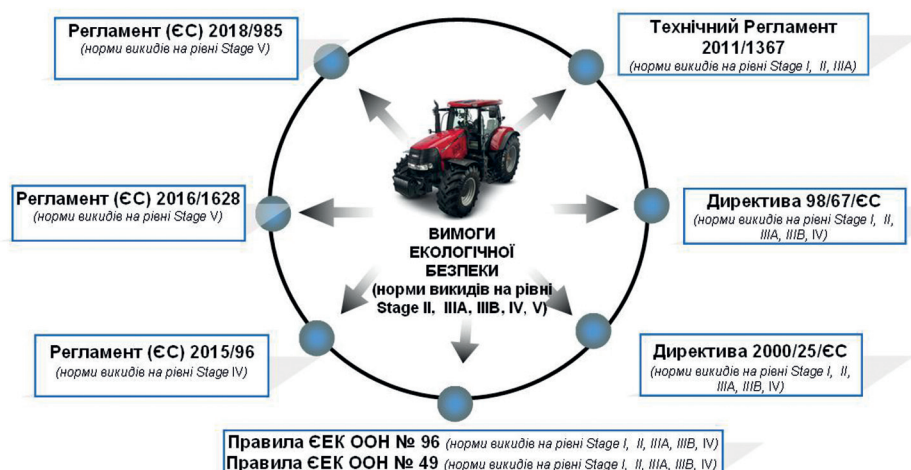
Регламент (ЄС) 2018/985
(норми викидів на рівні Stage V)

Технічний Регламент 2011/1367
(норми викидів на рівні Stage I, II, IIIA)

Регламент (ЄС) 2016/1628
(норми викидів на рівні Stage V)

Директива 98/67/ЄС
(норми викидів на рівні Stage I, II, IIIA, IIIB, IV)

ВИМОГИ ЕКОЛОГІЧНОЇ БЕЗПЕКИ
(норми викидів на рівні Stage II, IIIA, IIIB, IV, V)

Регламент (ЄС) 2015/96
(норми викидів на рівні Stage IV)

Директива 2000/25/ЄС
(норми викидів на рівні Stage I, II, IIIA, IIIB, IV)

Правила ЄЕК ООН № 96 (норми викидів на рівні Stage I, II, IIIA, IIIB, IV)
Правила ЄЕК ООН № 49 (норми викидів на рівні Stage I, II, IIIA, IIIB, IV)